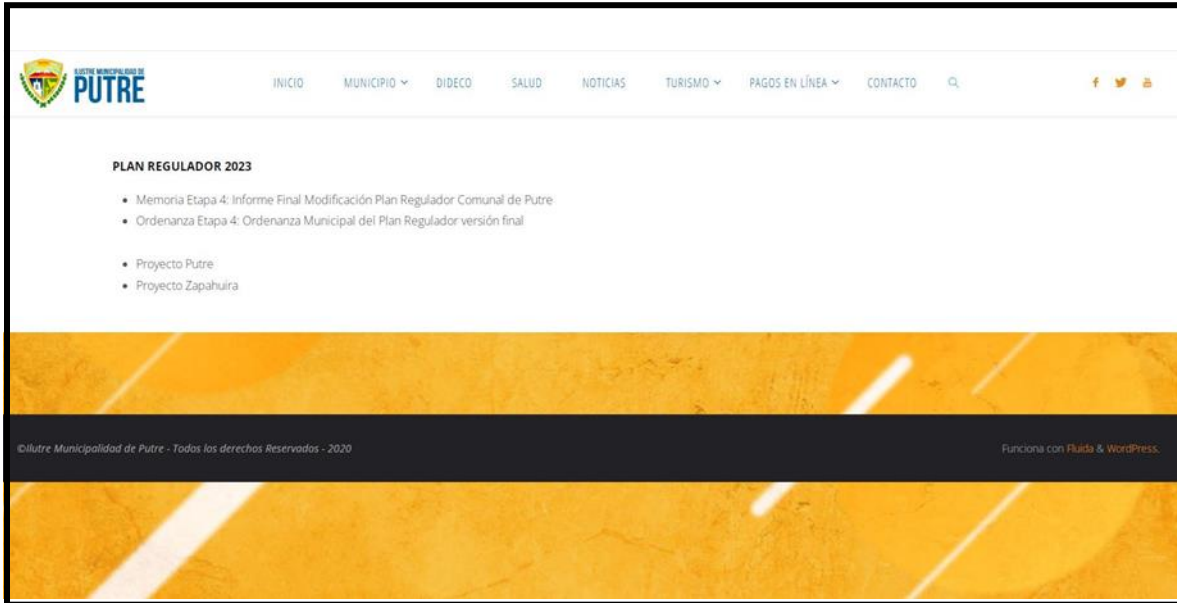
ILUSTRE MUNICIPALIDAD DE
PUTRE

INICIO MUNICIPIO DIDECO SALUD NOTICIAS TURISMO PAGOS EN LÍNEA CONTACTO

PLAN REGULADOR 2023

- Memoria Etapa 4: Informe Final Modificación Plan Regulador Comunal de Putre
- Ordenanza Etapa 4: Ordenanza Municipal del Plan Regulador versión final

- Proyecto Putre
- Proyecto Zapahuira

©Ilutre Municipalidad de Putre - Todos los derechos Reservados - 2020

Funciona con Fluida & WordPress.